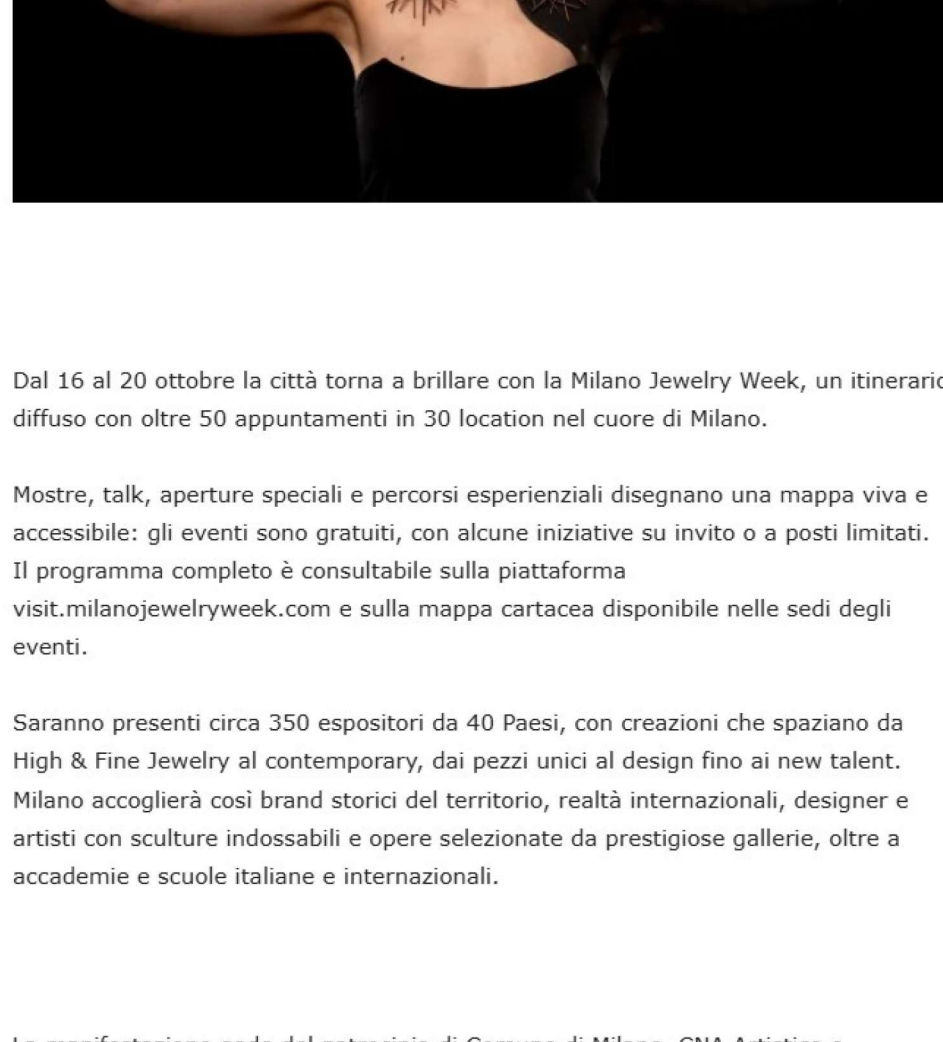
Dal 16 al 20 ottobre la città torna a brillare con la Milano Jewelry Week, un itinerario diffuso con oltre 50 appuntamenti in 30 location nel cuore di Milano.

Mostre, talk, aperture speciali e percorsi esperienziali disegnano una mappa viva e accessibile: gli eventi sono gratuiti, con alcune iniziative su invito o a posti limitati. Il programma completo è consultabile sulla piattaforma visit.milanojewelryweek.com e sulla mappa cartacea disponibile nelle sedi degli eventi.

Saranno presenti circa 350 espositori da 40 Paesi, con creazioni che spaziano da High & Fine Jewelry al contemporary, dai pezzi unici al design fino ai new talent. Milano accoglierà così brand storici del territorio, realtà internazionali, designer e artisti con sculture indossabili e opere selezionate da prestigiose gallerie, oltre a accademie e scuole italiane e internazionali.

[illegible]